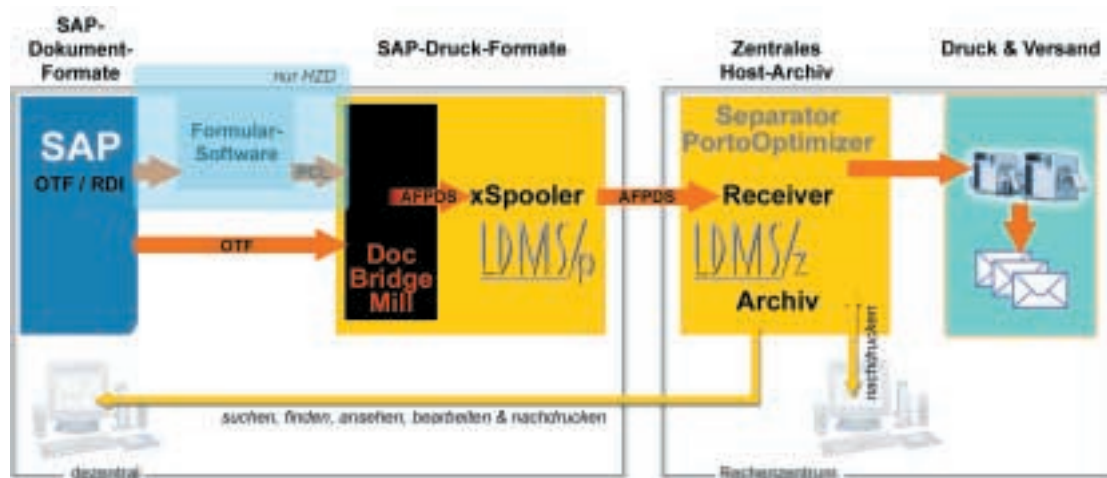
SAP-Dokument-Formate

SAP-Druck-Formate

Zentrales Host-Archiv

Druck & Versand

nur HZD

SAP
OTF / RDI

Formular-Software

PCL

OTF

AFPDS

xSpooler

Doc Bridge Mill

LDMS/p

AFPDS

Separator PortoOptimizer

Receiver

LDMS/z

Archiv

nachdrucken

suchen, finden, ansehen, bearbeiten & nachdrucken

dezentral

Rechenzentrum